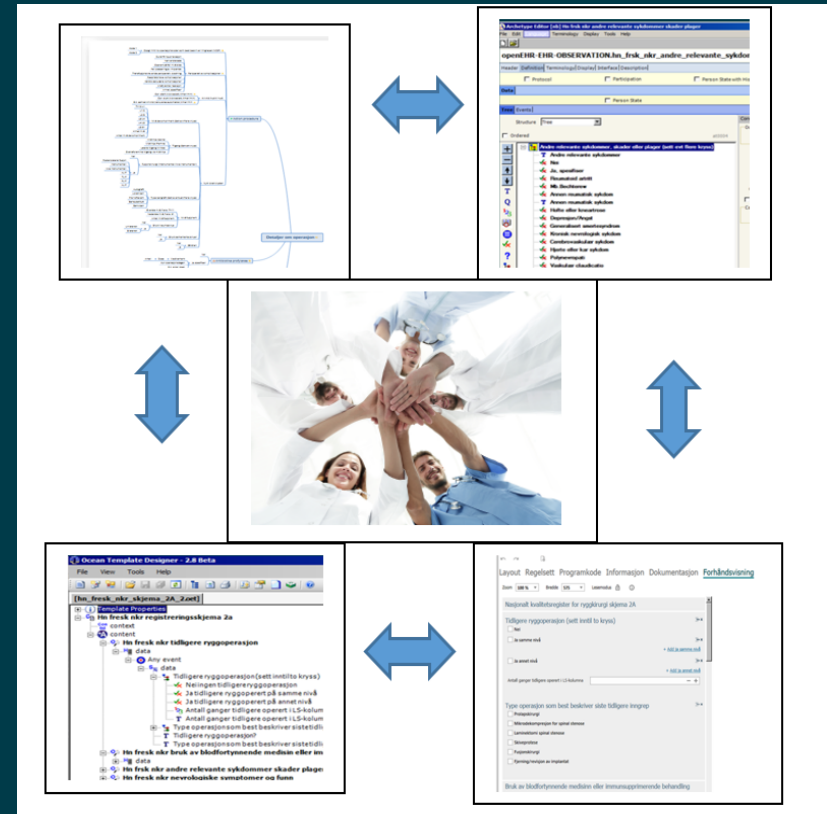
Detaljer om operasjon

Archetype Editor [nb] Hn fresk nkr andre relevante sykdommer skader plager
File Edit Terminology Display Tools Help
openEHR-EHR-OBSERVATION.hn_frsk_nkr_andre_relevante_sykdom
Header Definition Terminology Display Interface Description
Protocol Participation Person State with History
Data
Person State
Data Events
Structure Tree
Ordered
Andre relevante sykdommer, skader eller plager (sett evt flere kryss)
Andre relevante sykdommer
Nei
Ja, spesifiser
Reumatoid artritt
Mb.Bechterew
Annen reumatisk sykdom
Annen reumatisk sykdom
Hofte eller kneartrose
Depresjon/Angst
Generalisert smertesyndrom
Kronisk nevrologisk sykdom
Cerebrovaskulær sykdom
Hjerte eller kar sykdom
Polynevropati
Vaskulær claudicatio

Ocean Template Designer - 2.8 Beta
File View Tools Help
[hn_fresk_nkr_skjema_2A_2.oet]
Template Properties
Hn fresk nkr registreringsskjema 2a
context
content
Hn fresk nkr tidligere ryggoperasjon
data
Any event
data
Tidligere ryggoperasjon(sett inntil to kryss)
Nei ingen tidligere ryggoperasjon
Ja tidligere ryggoperert på samme nivå
Ja tidligere ryggoperert på annet nivå
Antall ganger tidligere operert i LS-kolum
Antall ganger tidligere operert i LS-kolum
Type operasjonsom best beskriver sistetidl
Tidligere ryggoperasjon?
Type operasjonsom best beskriver sistetidli
Hn fresk nkr bruk av blodfortynnende medisin eller im
data
Hn fresk nkr andre relevante sykdommer skader plage
Hn fresk nkr nevrologiske symptomer og funn

Layout Regelsett Programkode Informasjon Dokumentasjon Forhåndsvisning
Zoom 100 % Bredde 320 Lesemodus
Nasjonalt kvalitetsregister for ryggkirurgi skjema 2A
Tidligere ryggoperasjon (sett inntil to kryss)
Nei
Ja samme nivå
+ Legg til samme nivå
Ja annet nivå
+ Legg til annet nivå
Antall ganger tidligere operert i LS-kolumna
Type operasjon som best beskriver siste tidligere inngrep
Prolapskirurgi
Mikrodekompresjon for spinal stenose
Laminektomi spinal stenose
Skiveprotese
Avgstivning
Fjerning/revisjon av implantat
Bruk av blodfortynnende medisin eller immunsupprimerende behandling